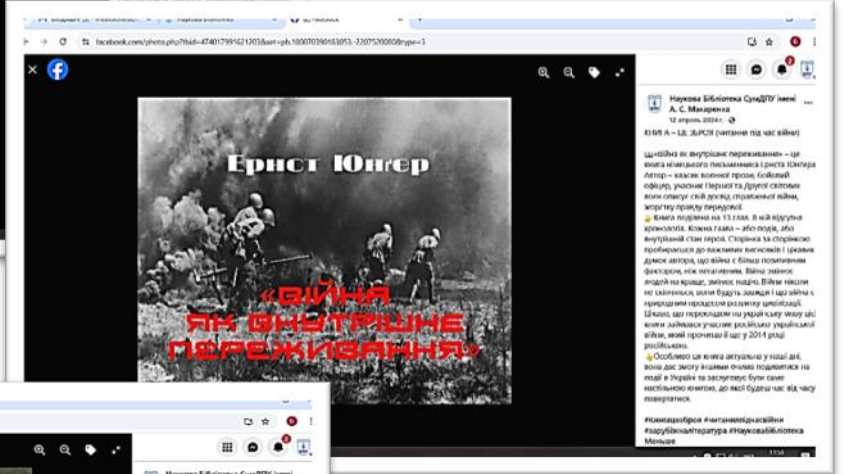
facebook.com/photo.php?fbid=474017991621203&set=pb.100070390163053.-2207520000&type=3

Ернст Юнґер

«Війна як внутрішнє переживання»

Наукова Бібліотека СумДПУ імені А. С. Макаренка
12 квітень 2024 р.

КНИГА – ЦЕ ЗБРОЯ (читання під час війни)

«Війна як внутрішнє переживання» – це книга німецького письменника Ернста Юнгера. Автор – класик воєнної прози, бойовий офіцер, учасник Першої та Другої світових воєн описує свій досвід справжньої війни, жорстоку правду передової.
Книга поділена на 13 глав. В ній відсутня хронологія. Кожна глава – або подія, або внутрішній стан героя. Сторінка за сторінкою пробираєшся до важливих висновків і цікавих думок автора, що війна є більш позитивним фактором, ніж негативним. Війна змінює людей на краще, змінює націю. Війни ніколи не закінчуються, вони будуть завжди і що війна є природним процесом розвитку цивілізації. Цікаво, що перекладом на українську мову цієї книги займався учасник російсько-української війни, який прочитав її ще у 2014 році російською.
Особливо ця книга актуальна у наші дні, вона дає змогу іншими очима подивитися на події в Україні та заслуговує бути самє настільною книгою, до якої будеш час від часу повертатися.

#книгацезброя #читанняпідчасвійни #зарубіжналітература #НауковаБібліотека
Меньше